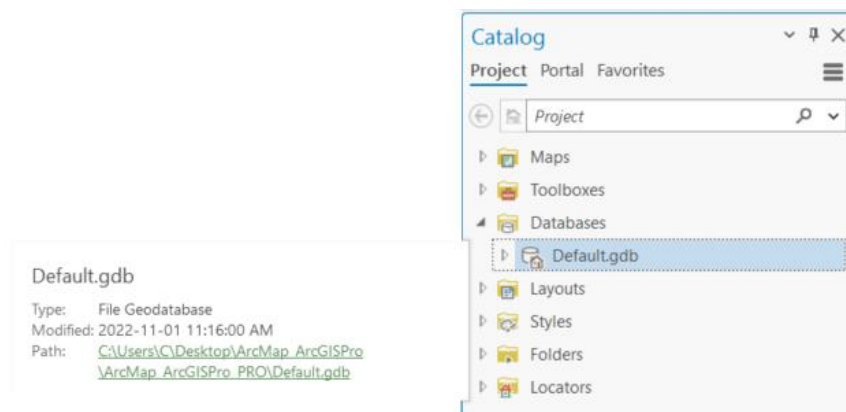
Catalog

Project Portal Favorites

Project

Maps

Toolboxes

Databases

Default.gdb

Layouts

Styles

Folders

Locators

Default.gdb

Type: File Geodatabase
Modified: 2022-11-01 11:16:00 AM
Path: C:\Users\C\Desktop\ArcMap_ArcGISPro\ArcMap_ArcGISPro_PRO\Default.gdb